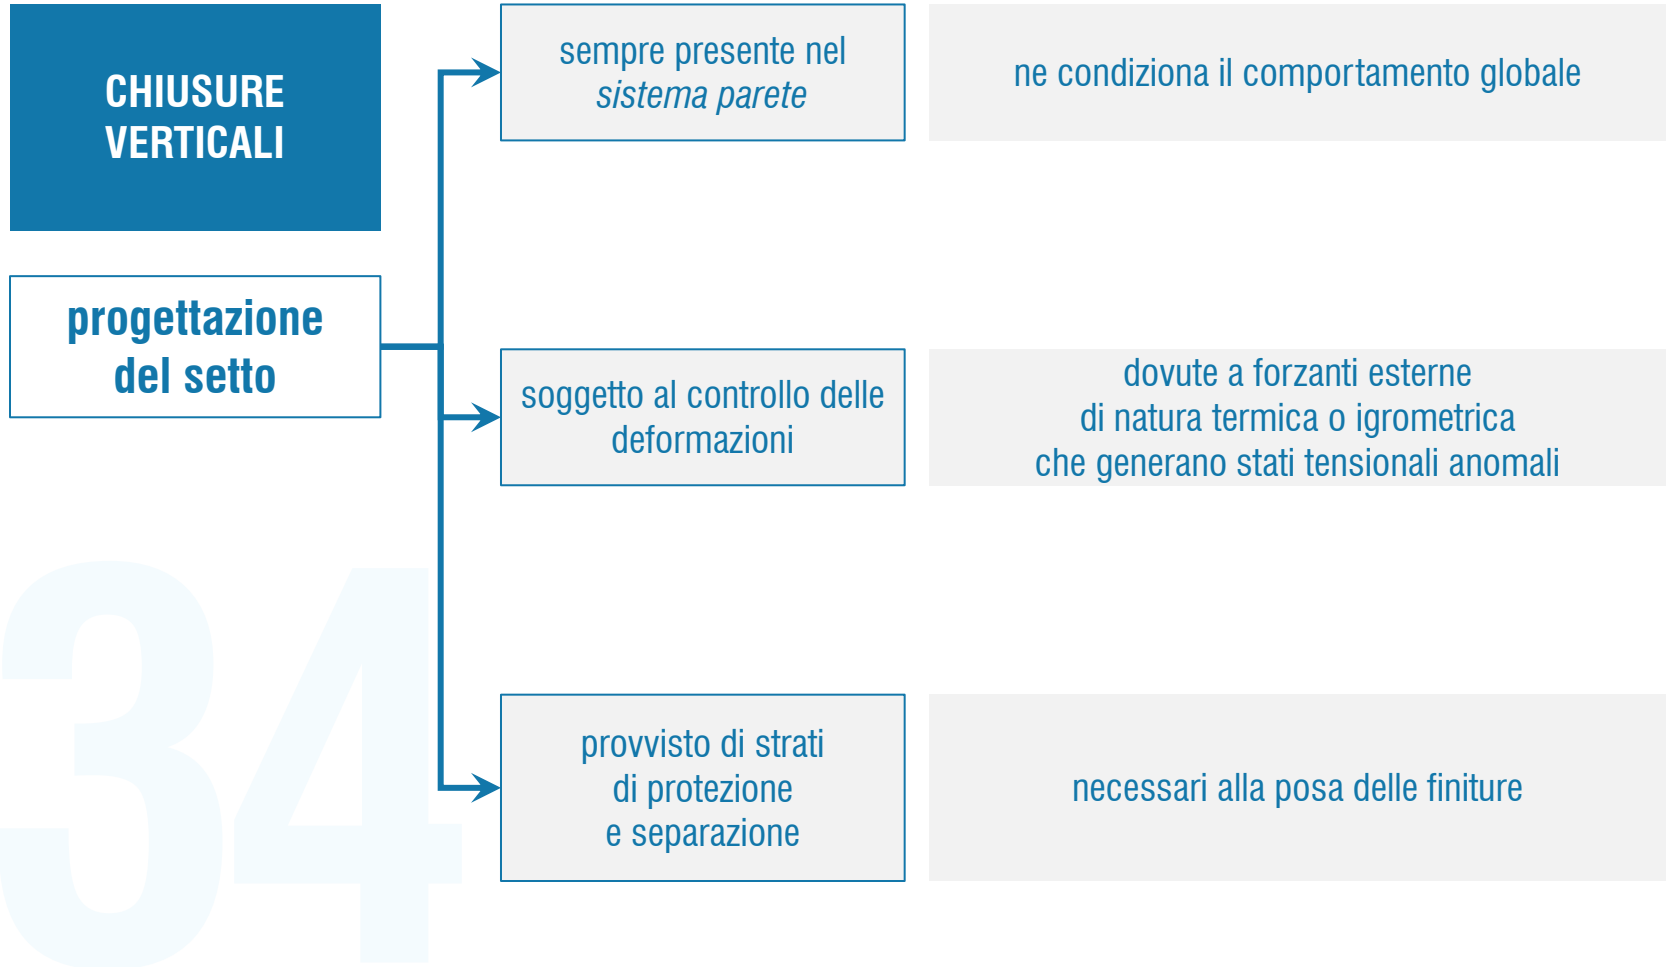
CHIUSURE VERTICALI

progettazione del setto

sempre presente nel *sistema parete*

ne condiziona il comportamento globale

soggetto al controllo delle deformazioni

dovute a forzanti esterne di natura termica o igrometrica che generano stati tensionali anomali

provvisto di strati di protezione e separazione

necessari alla posa delle finiture

34